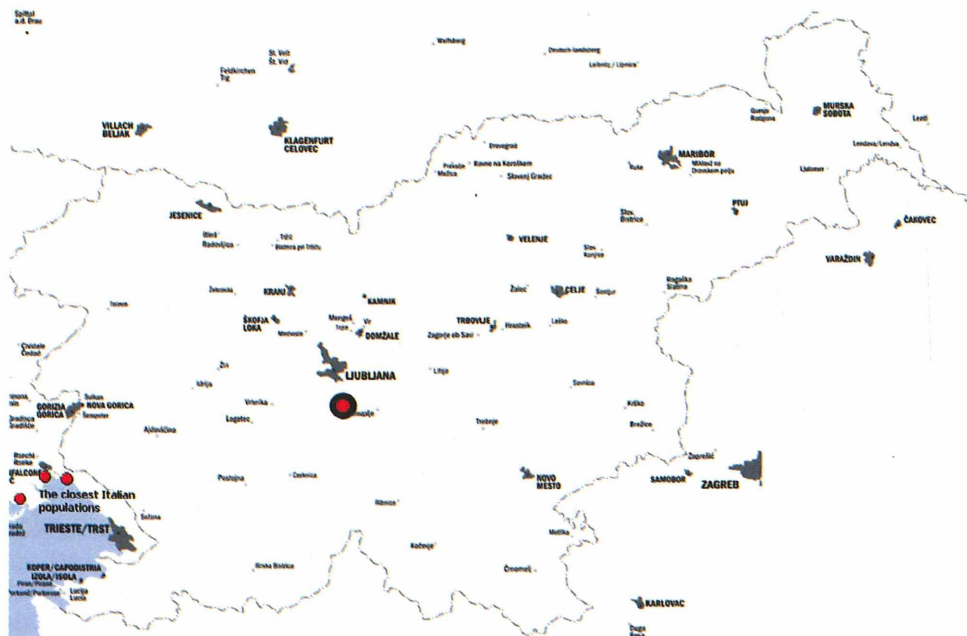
Spittal a.d. Drau

Wolfsberg

Deutsch-landsberg

Leibnitz / Lipnica

St. Veit
Št. Vid

Feldkirchen
Trg

VILLACH
BELJAK

KLAGENFURT
CELOVEC

Gornja Radgona

MURSKA SOBOTA

Lenti

Dravograd

Prevalje
Mežica

Ravne na Koroškem

Slovenj Gradec

MARIBOR

Miklavž na Dravskem polju

Ruše

Lendava/Lendva

Ljutomer

PTUJ

JESENICE

Bled
Radovljica

Tržič
Bistrica pri Tržiču

Slov. Bistrica

ČAKOVEC

VELENJE

Slov. Konjice

VARAŽDIN

Tolmin

Železniki

KRANJ

KAMNIK

Rogaška Slatina

Žalec

CELJE

Šentjur

ŠKOFJA LOKA

Medvode

Mengeš
Trzin

Vir

DOMŽALE

TRBOVLJE

Hrastnik

Laško

Zagorje ob Savi

Cividale
Čedad

Idrija

Žiri

LJUBLJANA

Litija

Sevnica

GORIZIA
GORICA

Solkan

NOVA GORICA

Šempeter

Vrhnika

Logatec

Ajdovščina

Grosuplje

Trebnje

Krško

Brežice

Postojna

Cerknica

Zaprešić

NOVO MESTO

SAMOBOR

ZAGREB

MONFALCONE

The closest Italian populations

Sežana

Ribnica

TRIESTE/TRST

Kočevje

Metlika

KOPER/CAPODISTRIA

IZOLA/ISOLA

Piran/Pirano

Portorož/Portorose

Lucija
Lucia

Ilirska Bistrica

Črnomelj

KARLOVAC

Duga Resa